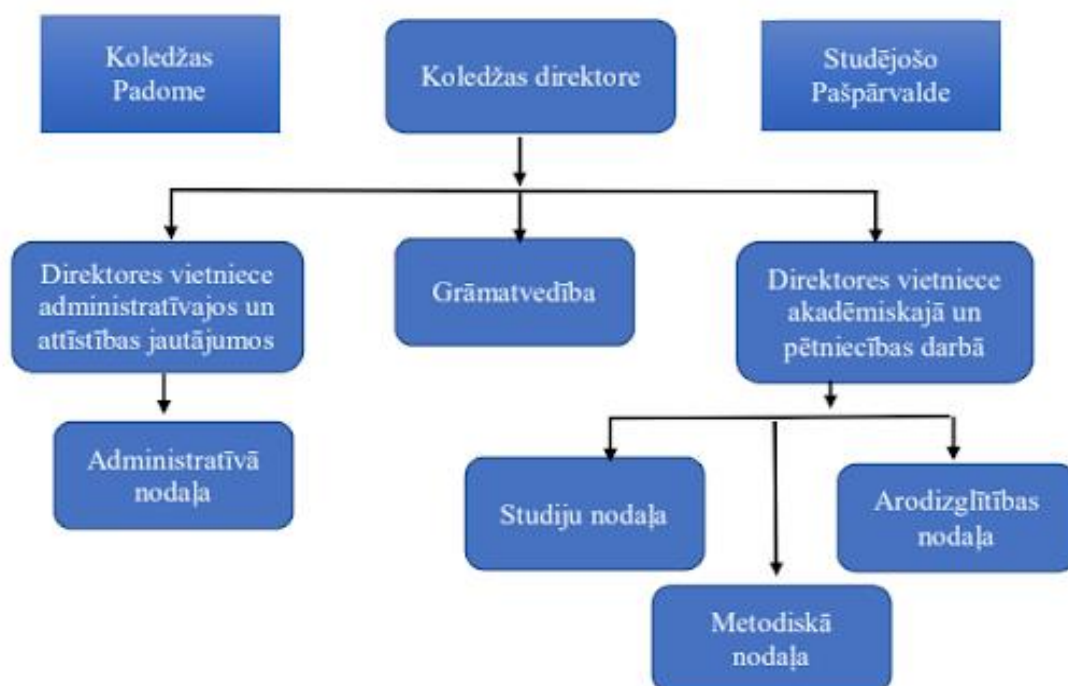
Koledžas Padome

Koledžas direktore

Studējošo Pašpārvalde

Direktores vietniece administratīvajos un attīstības jautājumos

Grāmatvedība

Direktores vietniece akadēmiskajā un pētniecības darbā

Administratīvā nodaļa

Studiju nodaļa

Arodizglītības nodaļa

Metodiskā nodaļa